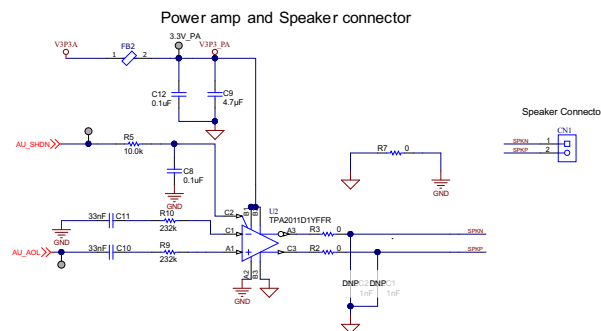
Power amp and Speaker connector

V3P3A
FB2
1 2
3.3V_PA
V3P3_PA
C12
0.1uF
C9
4.7µF

Speaker Connecto
CN1
SPKN 1
SPKP 2

AU_SHDN
R5
10.0k
C8
0.1uF
GND

R7
0
GND

C2
B1
B2
U2
TPA2011D1YFFR

33nF C11
R10
232k
C1
GND
A3
R3 0
SPKN

AU_AOL
33nF C10
R9
232k
A1
C3
R2 0
SPKP
A2
B3
GND

DNP
1nF
DNP C1
1nF